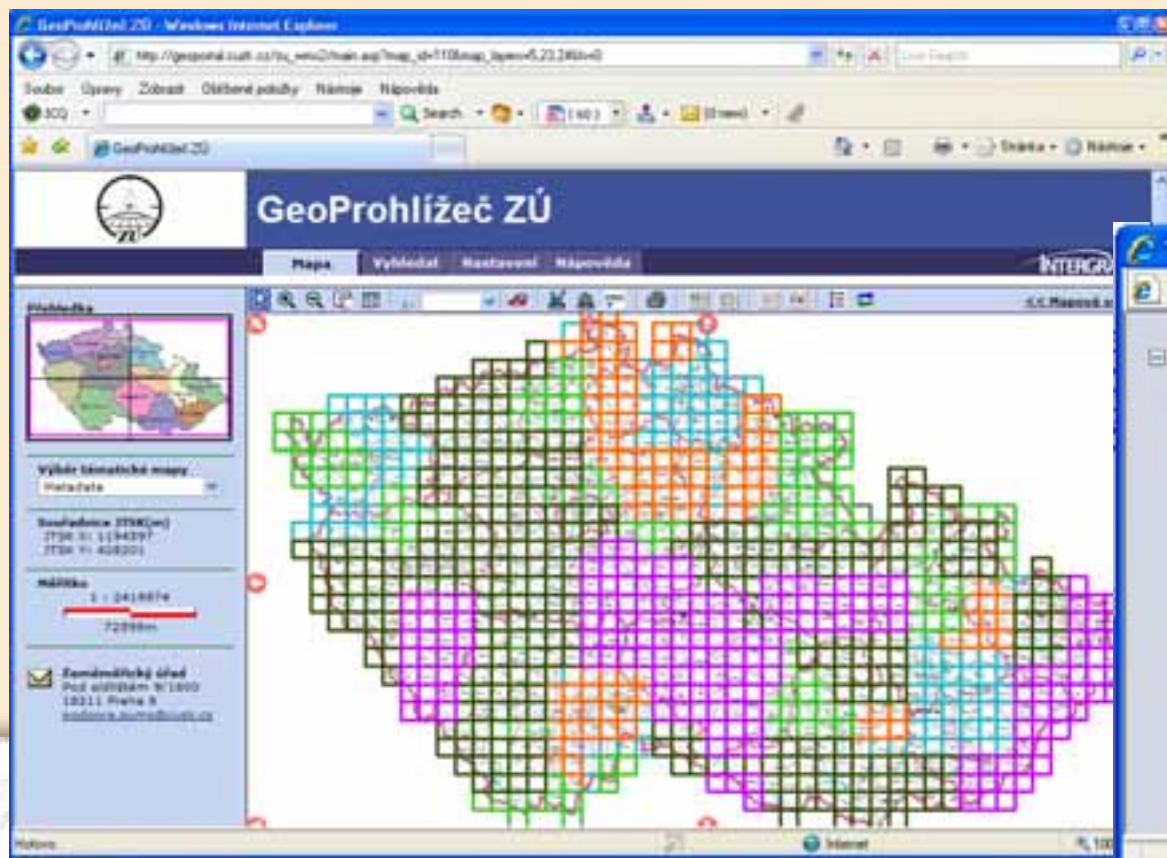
GeoProhlížeč ZÚ - Windows Internet Explorer

http://geoportal.cuzk.cz/zu_wms2/main.asp?map_id=110&map_layers=5,23,24&lv=0

Live Search

Soubor Úpravy Zobrazit Oblíbené položky Nástroje Nápověda

ICQ

Search

GeoProhlížeč ZÚ

Stránka Nástroje

GeoProhlížeč ZÚ

ZÚ

Mapa Vyhledat Nastavení Nápověda

INTERGR

<< Mapové o

Přehledka

Výběr tématické mapy
Metadata

Souřadnice JTSK(m)
JTSK X: 1194397
JTSK Y: 408201

Měřítko
1 : 2418874
72598m

Zeměměřický úřad
Pod sídlištěm 9/1800
18211 Praha 8
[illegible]

Hotovo

Internet

100